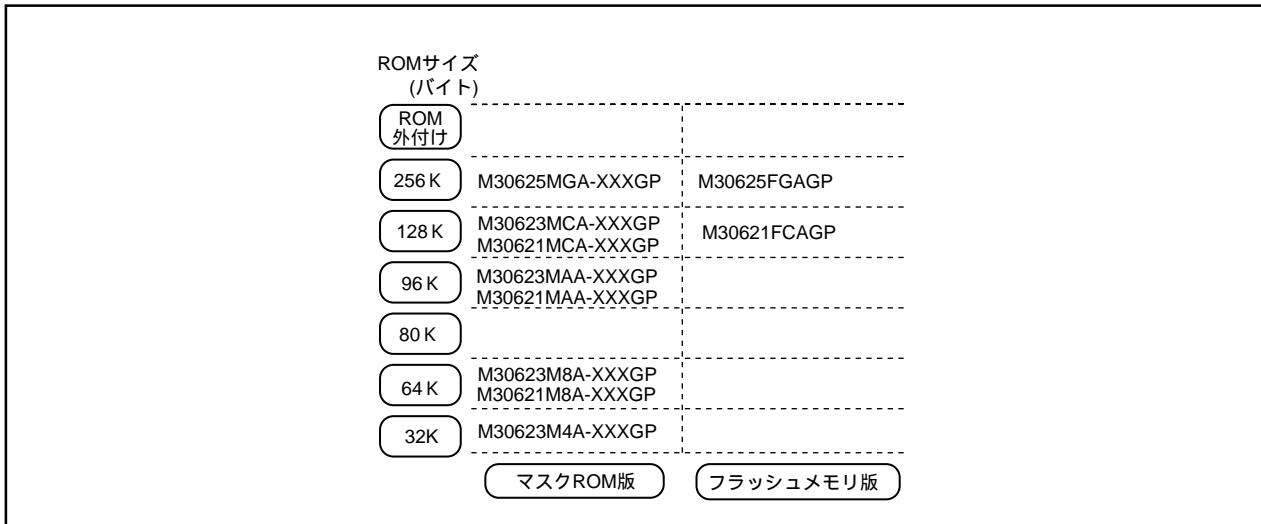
ROMサイズ
(バイト)

| | | |
|---|---|---|
| ROM 外付け | | |
| 256 K | M30625MGA-XXXGP | M30625FGAGP |
| 128 K | M30623MCA-XXXGP<br>M30621MCA-XXXGP | M30621FCAGP |
| 96 K | M30623MAA-XXXGP<br>M30621MAA-XXXGP | |
| 80 K | | |
| 64 K | M30623M8A-XXXGP<br>M30621M8A-XXXGP | |
| 32K | M30623M4A-XXXGP | |
| | マスクROM版 | フラッシュメモリ版 |